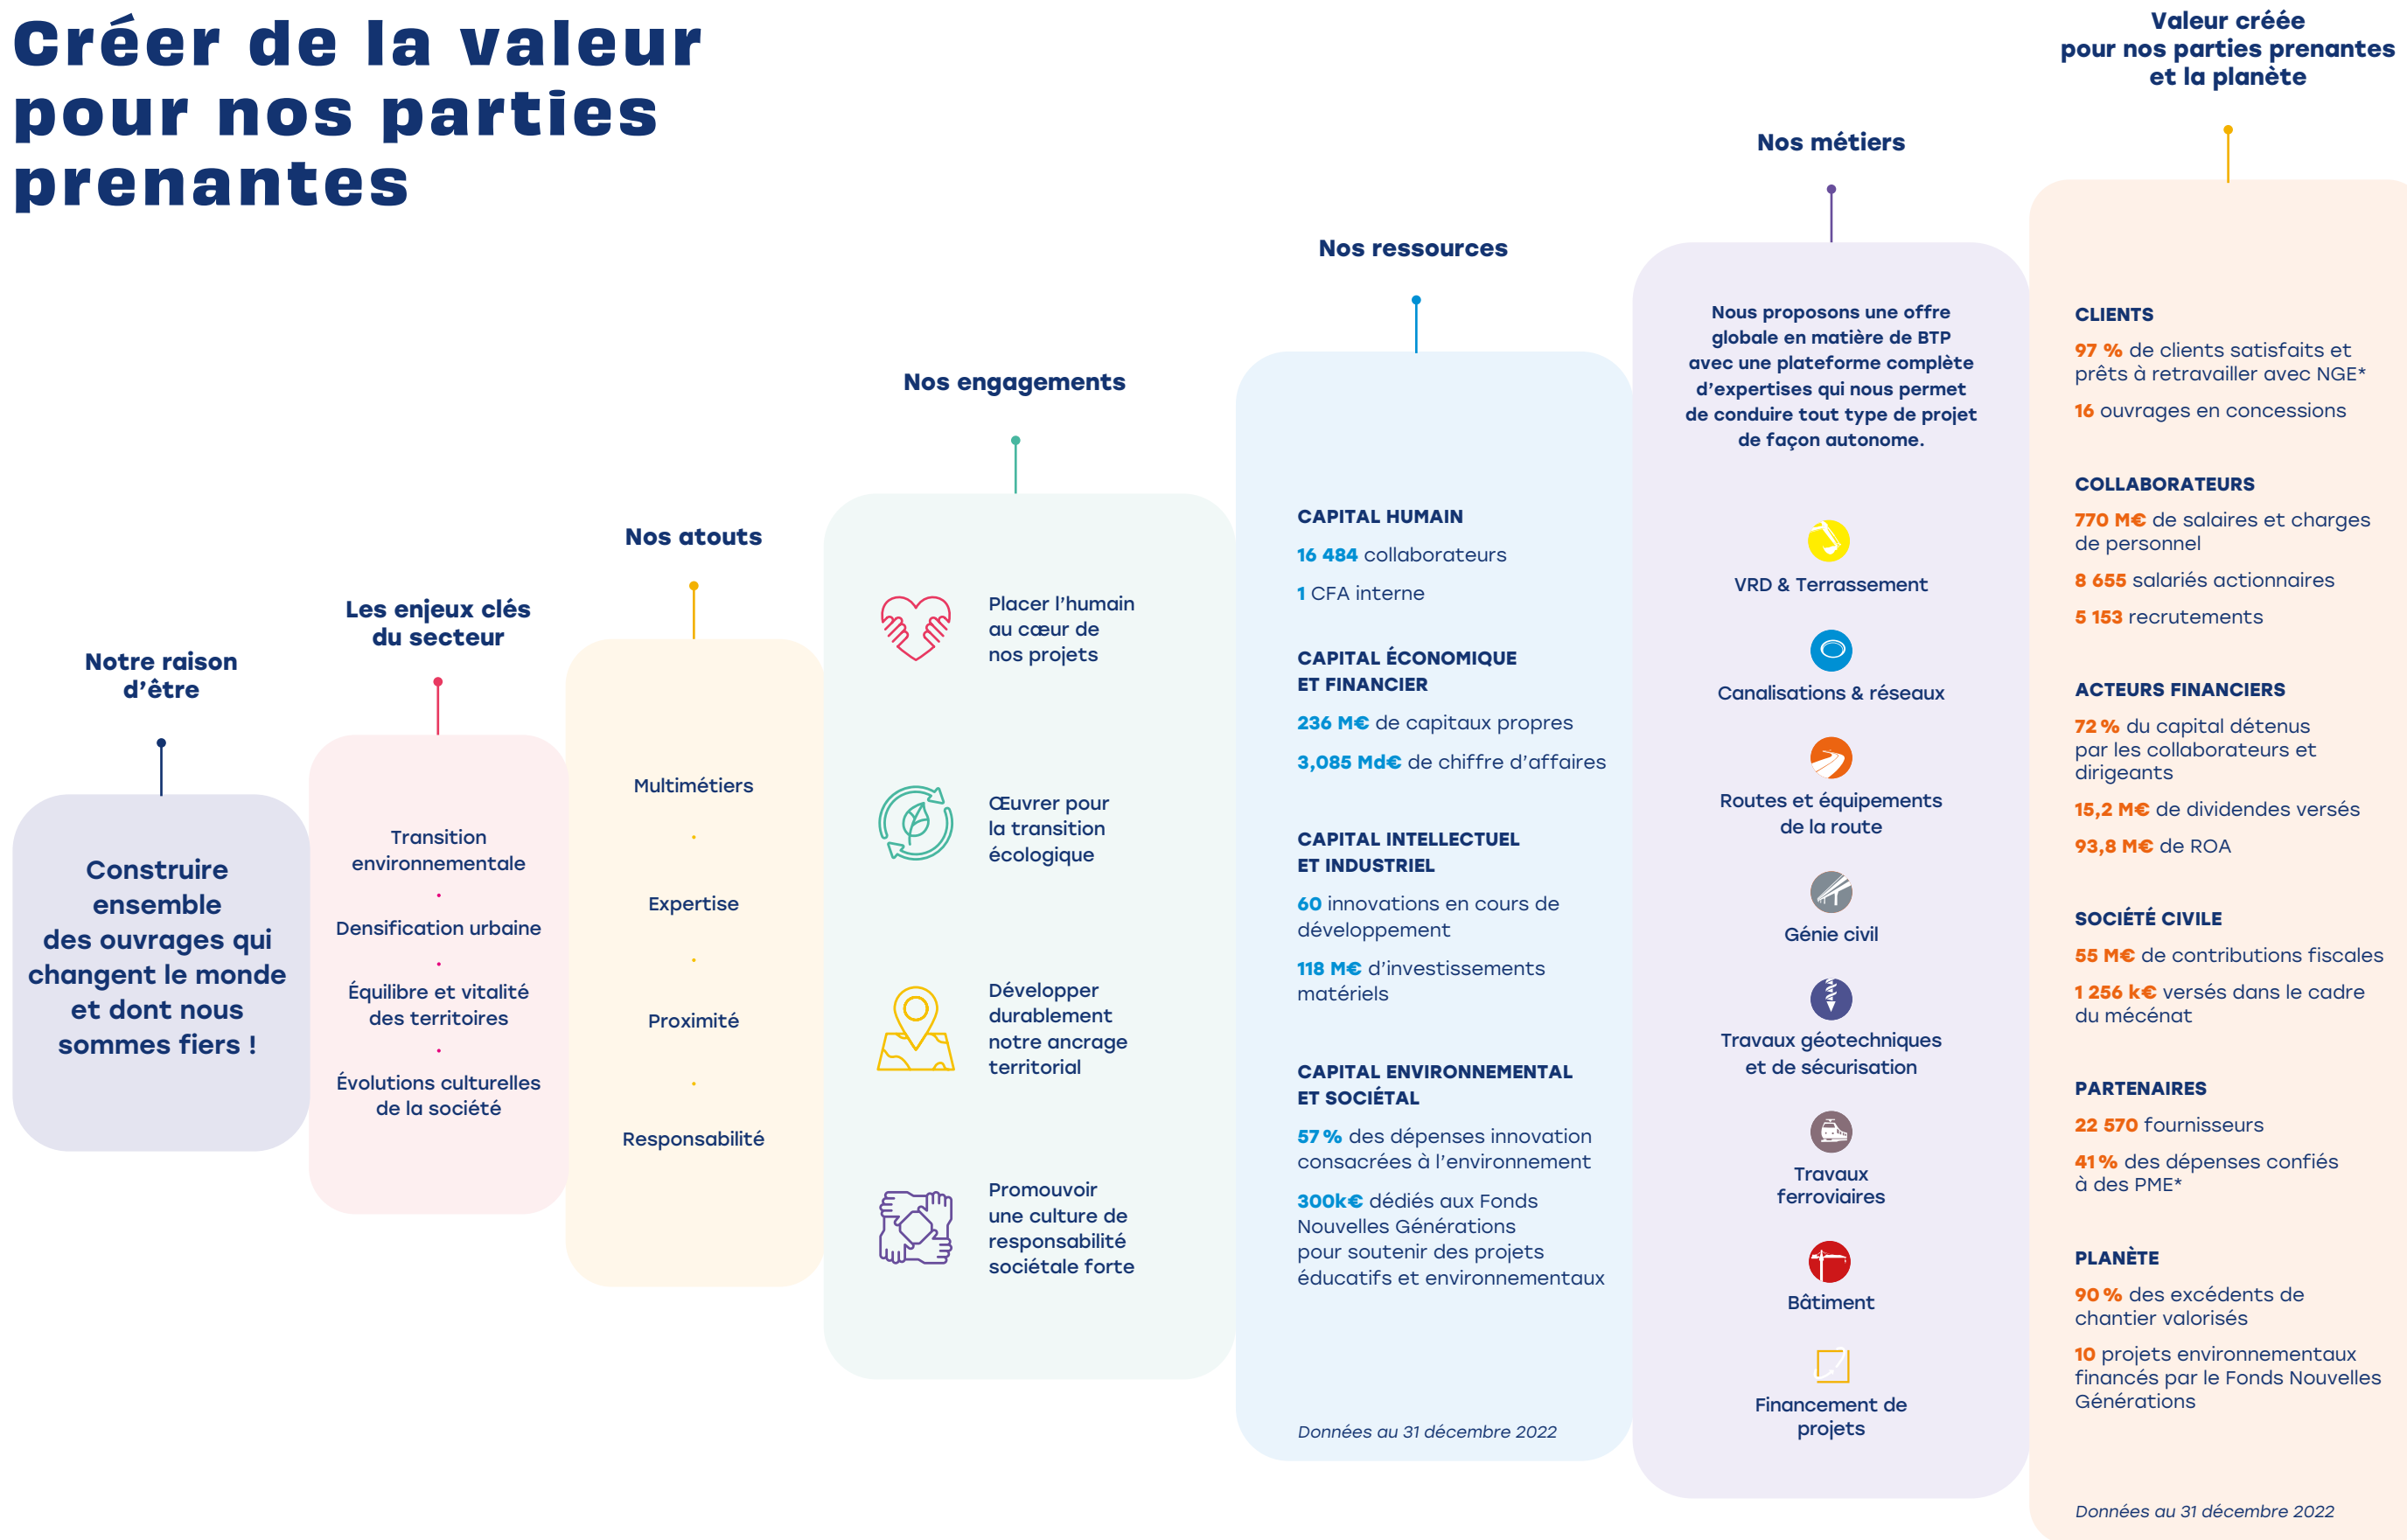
Créer de la valeur pour nos parties prenantes

Notre raison d'être

Construire ensemble des ouvrages qui changent le monde et dont nous sommes fiers !

Les enjeux clés du secteur

Transition environnementale

Densification urbaine

Équilibre et vitalité des territoires

Évolutions culturelles de la société

Nos atouts

Multimétiers

Expertise

Proximité

Responsabilité

Nos engagements

Placer l'humain au cœur de nos projets

Œuvrer pour la transition écologique

Développer durablement notre ancrage territorial

Promouvoir une culture de responsabilité sociétale forte

Nos ressources

CAPITAL HUMAIN

16 484 collaborateurs

1 CFA interne

CAPITAL ÉCONOMIQUE ET FINANCIER

236 M€ de capitaux propres

3,085 Md€ de chiffre d'affaires

CAPITAL INTELLECTUEL ET INDUSTRIEL

60 innovations en cours de développement

118 M€ d'investissements matériels

CAPITAL ENVIRONNEMENTAL ET SOCIÉTAL

57 % des dépenses innovation consacrées à l'environnement

300k€ dédiés aux Fonds Nouvelles Générations pour soutenir des projets éducatifs et environnementaux

Données au 31 décembre 2022

Nos métiers

Nous proposons une offre globale en matière de BTP avec une plateforme complète d'expertises qui nous permet de conduire tout type de projet de façon autonome.

VRD & Terrassement

Canalisations & réseaux

Routes et équipements de la route

Génie civil

Travaux géotechniques et de sécurisation

Travaux ferroviaires

Bâtiment

Financement de projets

Valeur créée pour nos parties prenantes et la planète

CLIENTS

97 % de clients satisfaits et prêts à retravailler avec NGE*

16 ouvrages en concessions

COLLABORATEURS

770 M€ de salaires et charges de personnel

8 655 salariés actionnaires

5 153 recrutements

ACTEURS FINANCIERS

72 % du capital détenus par les collaborateurs et dirigeants

15,2 M€ de dividendes versés

93,8 M€ de ROA

SOCIÉTÉ CIVILE

55 M€ de contributions fiscales

1 256 k€ versés dans le cadre du mécénat

PARTENAIRES

22 570 fournisseurs

41 % des dépenses confiés à des PME*

PLANÈTE

90 % des excédents de chantier valorisés

10 projets environnementaux financés par le Fonds Nouvelles Générations

Données au 31 décembre 2022